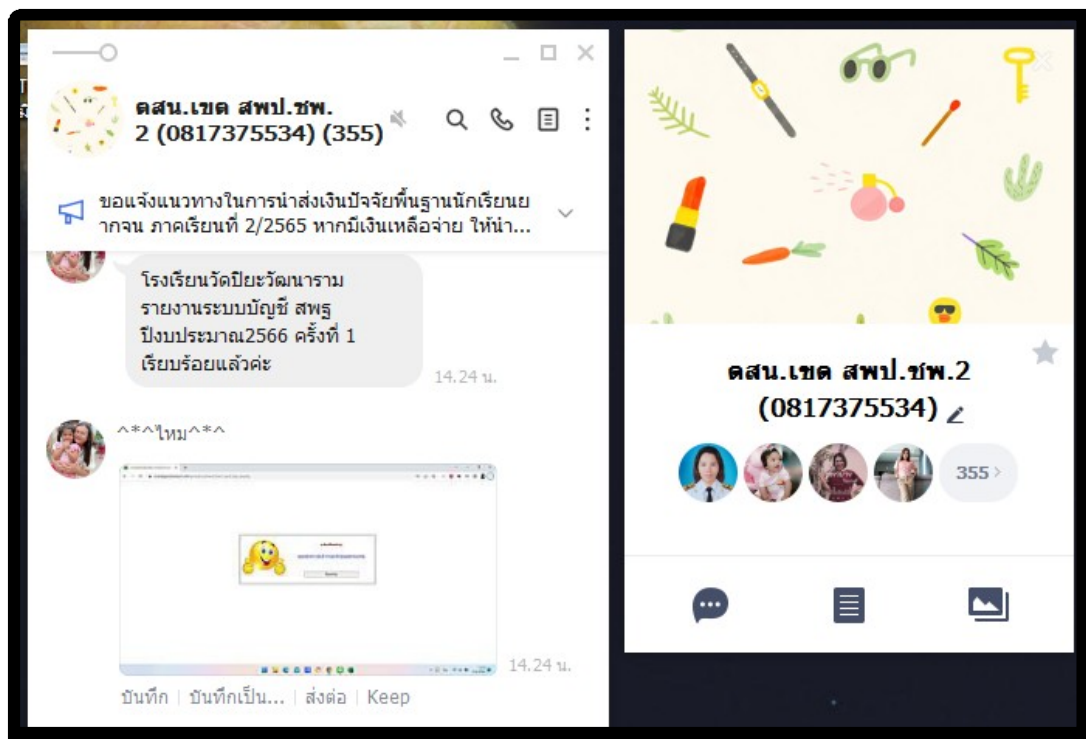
ดสน.เขต สพป.ชพ. 2 (0817375534) (355)

ขอแจ้งแนวทางในการนำส่งเงินปัจจัยพื้นฐานนักเรียนยากจน ภาคเรียนที่ 2/2565 หากมีเงินเหลือจ่าย ให้นำ...

โรงเรียนวัดปิยะวัฒนาราม รายงานระบบบัญชี สพฐ ปีงบประมาณ2566 ครั้งที่ 1 เรียบร้อยแล้วค่ะ

14.24 น.

^*^ไหม^*^

14.24 น.

บันทึก | บันทึกเป็น... | ส่งต่อ | Keep

ดสน.เขต สพป.ชพ.2 (0817375534)

355